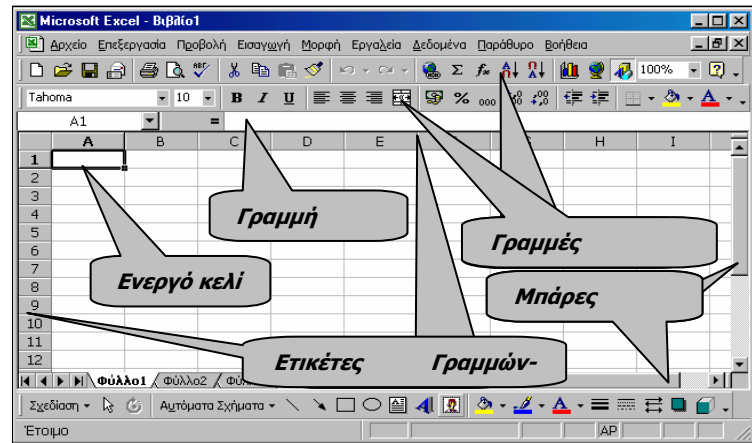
Microsoft Excel - Βιβλίο1

Αρχείο Επεξεργασία Προβολή Εισαγωγή Μορφή Εργαλεία Δεδομένα Παράθυρο Βοήθεια

100%

Tahoma 10 B I U % 000

A1 =

A B C D E H I

1 2 3 4 5 6 7 8 9 10 11 12

Γραμμή

Γραμμές

Ενεργό κελί

Μπάρες

Ετικέτες Γραμμών-

Φύλλο1 Φύλλο2 Φύ

Σχεδίαση Αυτόματα Σχήματα

Έτοιμο AP